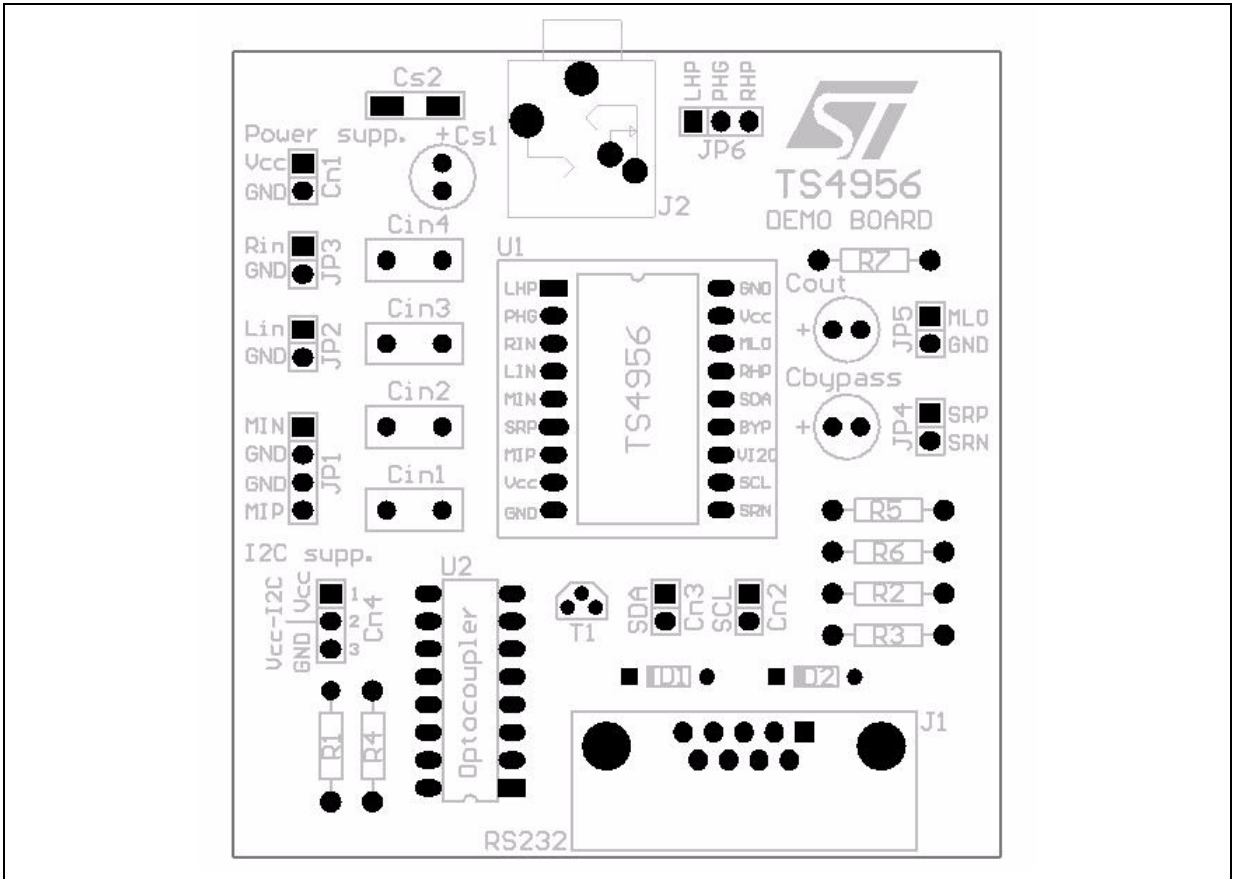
Cs2
Power supp.
+Cs1
Vcc
GND
Cn1
J2
LHP PHG RHP
JP6
TS4956
DEMO BOARD
Rin
GND
JP3
Cin4
U1
R7
Cout
LHP
PHG
RIN
LIN
MIN
SRP
MIP
Vcc
GND
TS4956
GND
Vcc
MLO
RHP
SDA
BYP
VI2C
SCL
SRN
Lin
GND
JP2
Cin3
+
JP5
MLO
GND
Cbypass
+
JP4
SRP
SRN
Cin2
MIN
GND
GND
MIP
JP1
Cin1
R5
R6
R2
R3
I2C supp.
Vcc-I2C
GND
Vcc
1
2
3
Cn4
U2
Optocoupler
T1
SDA
Cn3
SCL
Cn2
D1
D2
J1
R1
R4
RS232